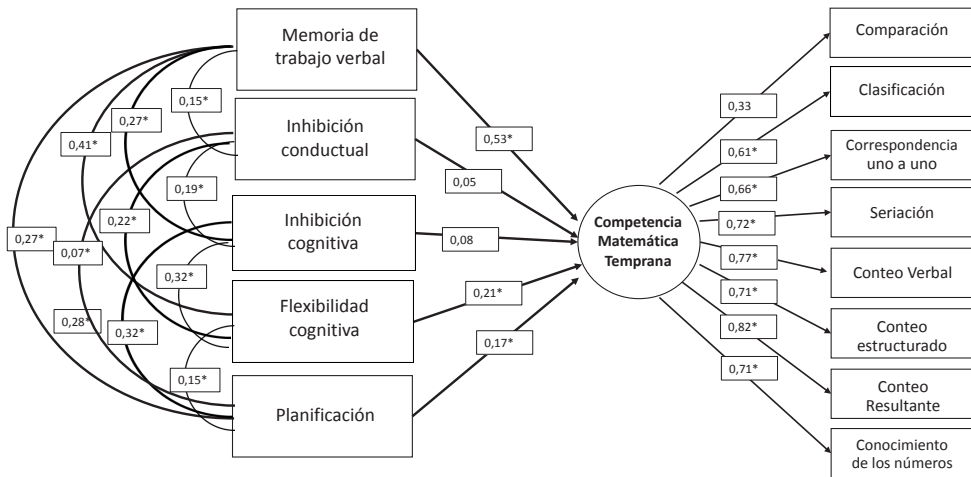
Memoria de trabajo verbal

Inhibición conductual

Inhibición cognitiva

Flexibilidad cognitiva

Planificación

0,15*
0,27*
0,41*
0,19*
0,22*
0,27*
0,07*
0,32*
0,28*
0,32*
0,15*

0,53*
0,05
0,08
0,21*
0,17*

Competencia Matemática Temprana

0,33
0,61*
0,66*
0,72*
0,77*
0,71*
0,82*
0,71*

Comparación

Clasificación

Correspondencia uno a uno

Seriación

Conteo Verbal

Conteo estructurado

Conteo Resultante

Conocimiento de los números